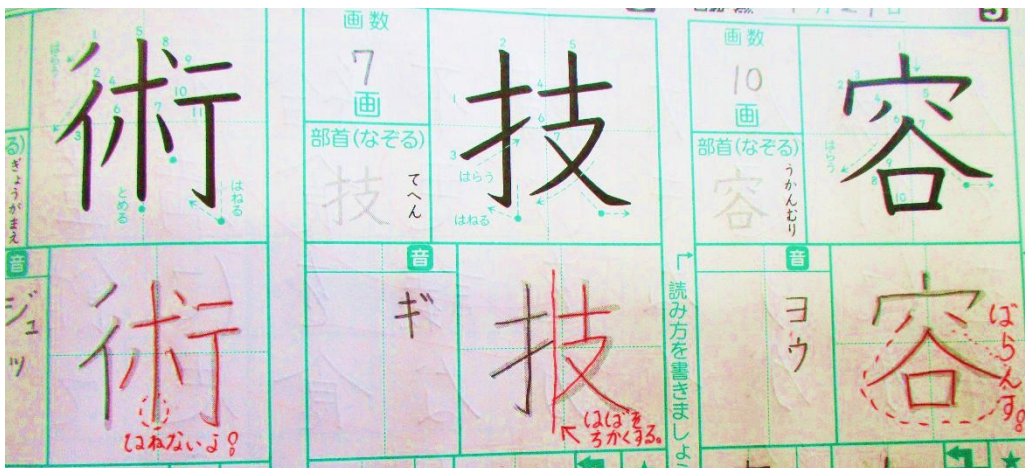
る)
ぎょうがまえ
はらう
1
5
8
9
6
10
11
術
とめる
はねる
音
ジュ
ツ
術
はねないよ。

画数
7
画
部首(なぞる)
技
てへん
技
1
2
4
5
3
6
7
はらう
はねる
音
ギ
技
はばを
ちかくする。

読み方を書きましょ

画数
10
画
部首(なぞる)
容
うかんむり
容
はらう
音
ヨウ
容
はらんす。